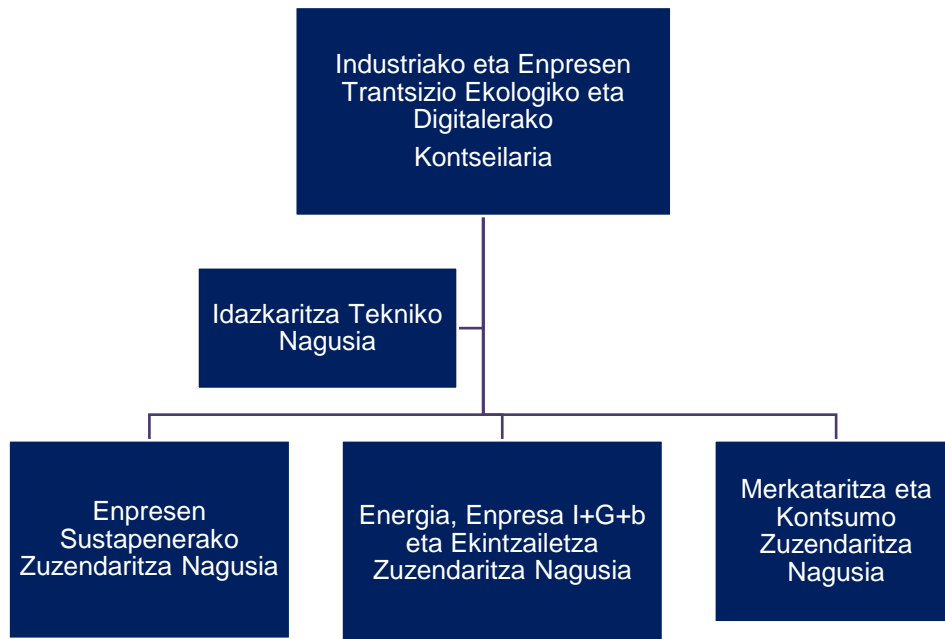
Industriako eta Enpresen Trantsizio Ekologiko eta Digitalerako

Kontseilaria

Idazkaritza Tekniko Nagusia

Enpresen Sustapenerako Zuzendaritza Nagusia

Energia, Enpresa I+G+b eta Ekintzailetza Zuzendaritza Nagusia

Merkataritza eta Kontsumo Zuzendaritza Nagusia